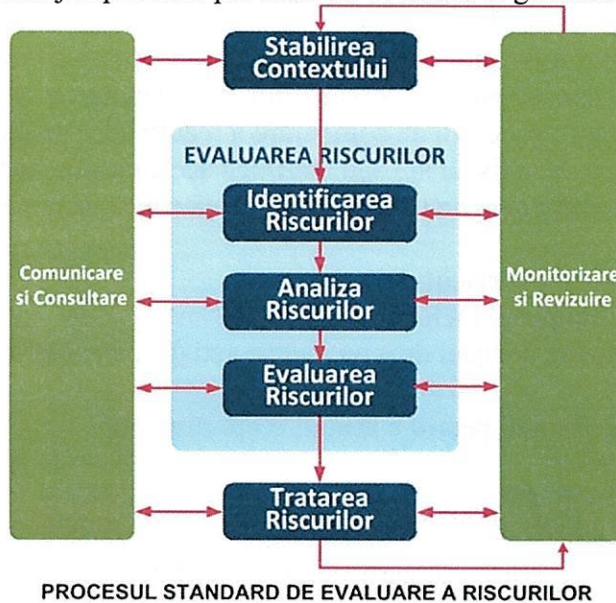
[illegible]

Stabilirea Contextului

EVALUAREA RISCURILOR

Identificarea Riscurilor

Analiza Riscurilor

Evaluarea Riscurilor

Tratarea Riscurilor

Comunicare si Consultare

Monitorizare si Revizuire

PROCESUL STANDARD DE EVALUARE A RISCURILOR